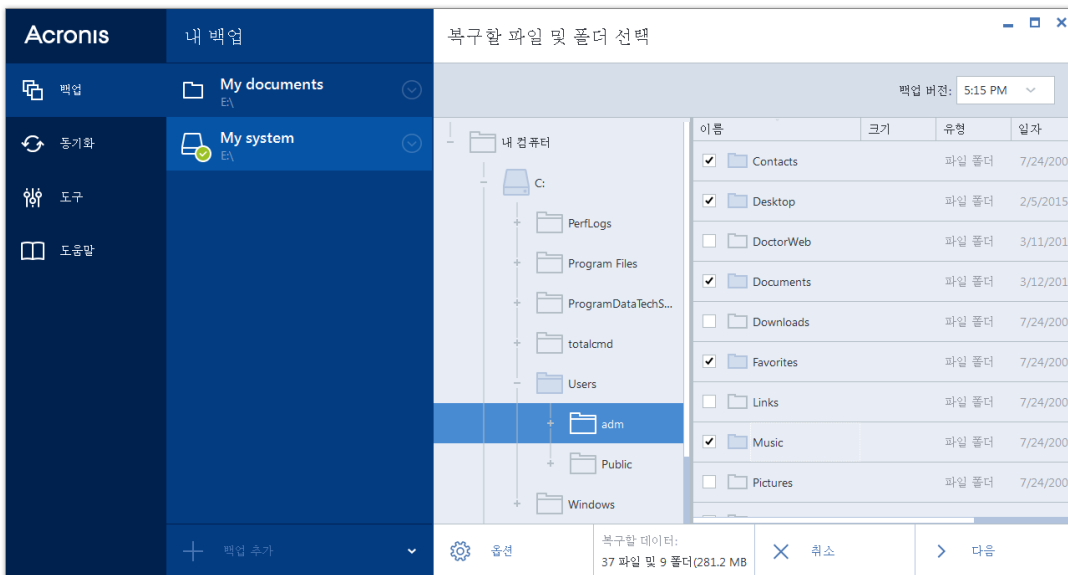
Acronis

백업
동기화
도구
도움말

내 백업

My documents
E:\

My system
E:\

백업 추가

복구할 파일 및 폴더 선택

백업 버전: 5:15 PM

내 컴퓨터
C:
PerfLogs
Program Files
ProgramDataTechS...
totalcmd
Users
adm
Public
Windows

| 이름 | 크기 | 유형 | 일자 |
|---|---|---|---|
| Contacts | | 파일 폴더 | 7/24/200 |
| Desktop | | 파일 폴더 | 2/5/2015 |
| DoctorWeb | | 파일 폴더 | 3/11/201 |
| Documents | | 파일 폴더 | 3/12/201 |
| Downloads | | 파일 폴더 | 7/24/200 |
| Favorites | | 파일 폴더 | 7/24/200 |
| Links | | 파일 폴더 | 7/24/200 |
| Music | | 파일 폴더 | 7/24/200 |
| Pictures | | 파일 폴더 | 7/24/200 |

옵션
복구할 데이터:
37 파일 및 9 폴더(281.2 MB
취소
다음